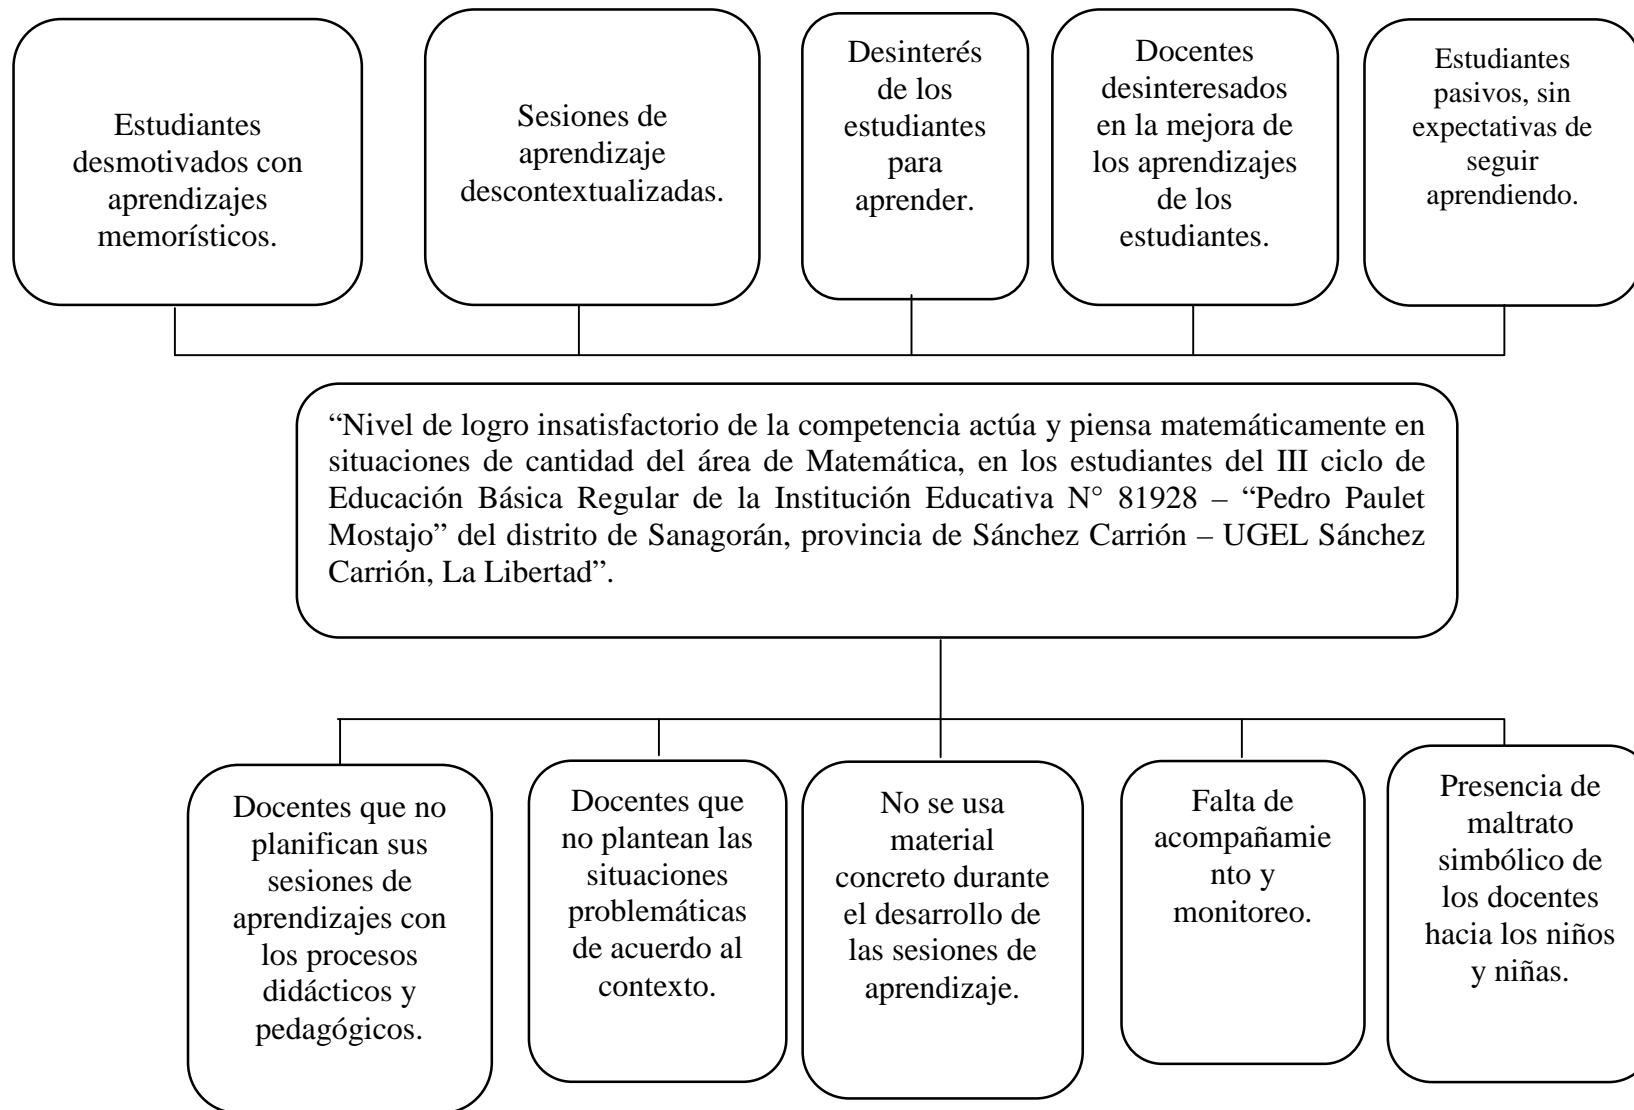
Estudiantes desmotivados con aprendizajes memorísticos.

Sesiones de aprendizaje descontextualizadas.

Desinterés de los estudiantes para aprender.

Docentes desinteresados en la mejora de los aprendizajes de los estudiantes.

Estudiantes pasivos, sin expectativas de seguir aprendiendo.

"Nivel de logro insatisfactorio de la competencia actúa y piensa matemáticamente en situaciones de cantidad del área de Matemática, en los estudiantes del III ciclo de Educación Básica Regular de la Institución Educativa N° 81928 – "Pedro Paulet Mostajo" del distrito de Sanagorán, provincia de Sánchez Carrión – UGEL Sánchez Carrión, La Libertad".

Docentes que no planifican sus sesiones de aprendizajes con los procesos didácticos y pedagógicos.

Docentes que no plantean las situaciones problemáticas de acuerdo al contexto.

No se usa material concreto durante el desarrollo de las sesiones de aprendizaje.

Falta de acompañamie nto y monitoreo.

Presencia de maltrato simbólico de los docentes hacia los niños y niñas.